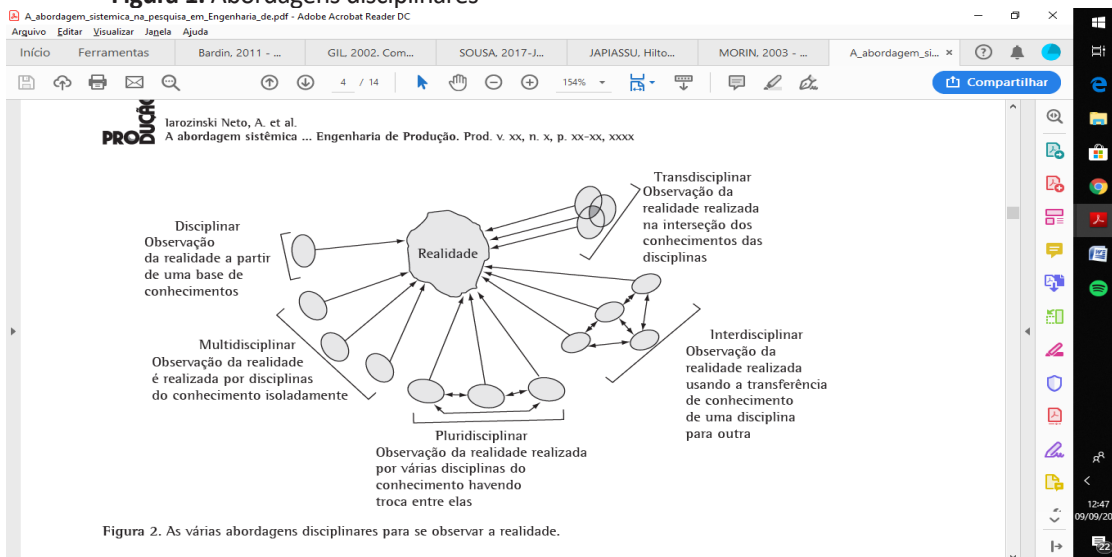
Figura 1: Abordagens disciplinares

A_abordagem_sistemica_na_pesquisa_em_Engenharia_de.pdf - Adobe Acrobat Reader DC
Arquivo Editar Visualizar Janela Ajuda
Início Ferramentas Bardin, 2011 - ... GIL, 2002. Com... SOUSA, 2017-J... JAPIASSU, Hilto... MORIN, 2003 - ... A_abordagem_si... ×
4 / 14 154%
Compartilhar

PRODUÇÃO Iarozinski Neto, A. et al.
A abordagem sistêmica ... Engenharia de Produção. Prod. v. xx, n. x, p. xx-xx, xxxx

Transdisciplinar
Observação da realidade realizada na interseção dos conhecimentos das disciplinas

Disciplinar
Observação da realidade a partir de uma base de conhecimentos

Realidade

Multidisciplinar
Observação da realidade é realizada por disciplinas do conhecimento isoladamente

Interdisciplinar
Observação da realidade realizada usando a transferência de conhecimento de uma disciplina para outra

Pluridisciplinar
Observação da realidade realizada por várias disciplinas do conhecimento havendo troca entre elas

Figura 2. As várias abordagens disciplinares para se observar a realidade.

12:47
09/09/20
22